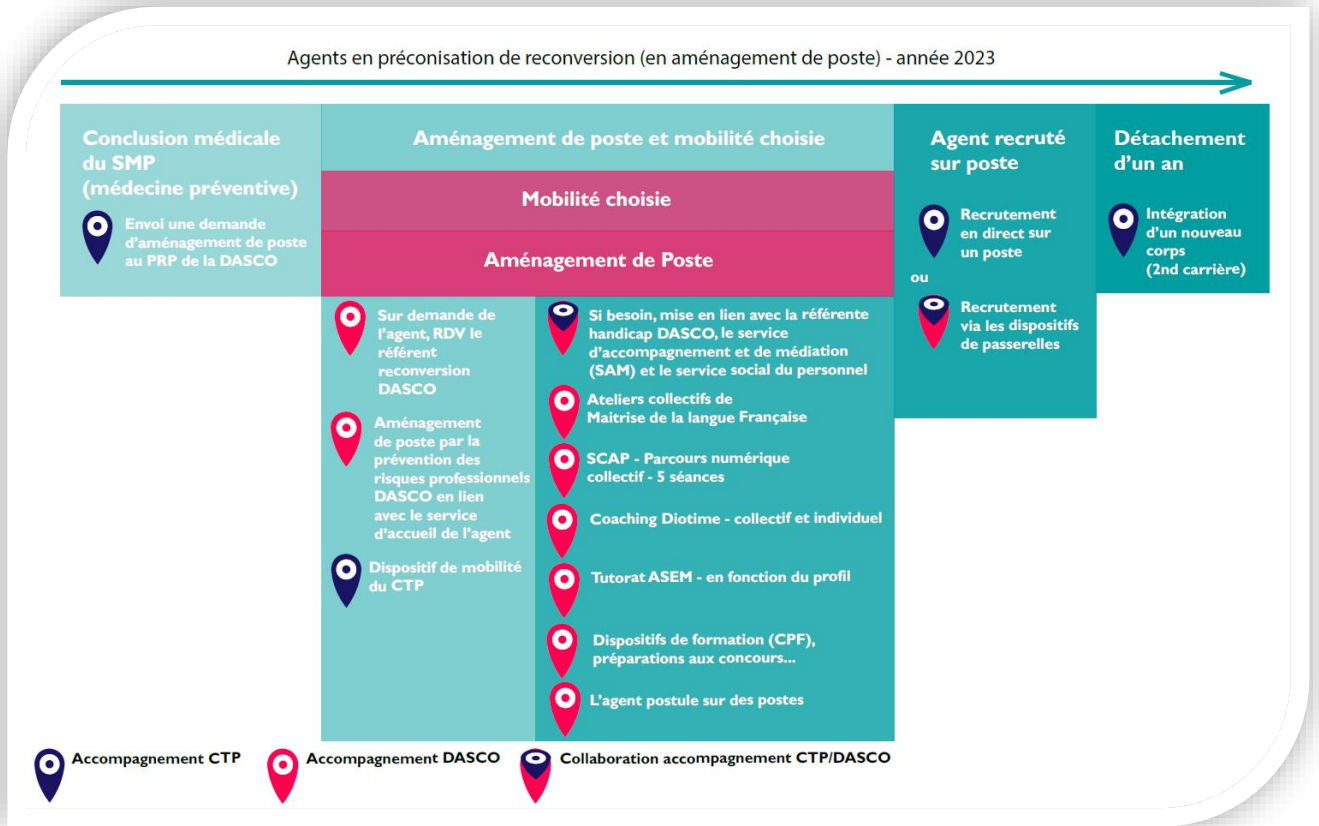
Agents en préconisation de reconversion (en aménagement de poste) - année 2023

Conclusion médicale du SMP (médecine préventive)

Envoi une demande d'aménagement de poste au PRP de la DASCO

Aménagement de poste et mobilité choisie

Mobilité choisie

Aménagement de Poste

Sur demande de l'agent, RDV le référent reconversion DASCO

Aménagement de poste par la prévention des risques professionnels DASCO en lien avec le service d'accueil de l'agent

Dispositif de mobilité du CTP

Si besoin, mise en lien avec la référente handicap DASCO, le service d'accompagnement et de médiation (SAM) et le service social du personnel

Ateliers collectifs de Maitrise de la langue Française

SCAP - Parcours numérique collectif - 5 séances

Coaching Diotime - collectif et individuel

Tutorat ASEM - en fonction du profil

Dispositifs de formation (CPF), préparations aux concours...

L'agent postule sur des postes

Agent recruté sur poste

Recrutement en direct sur un poste

ou

Recrutement via les dispositifs de passerelles

Détachement d'un an

Intégration d'un nouveau corps (2nd carrière)

Accompagnement CTP

Accompagnement DASCO

Collaboration accompagnement CTP/DASCO